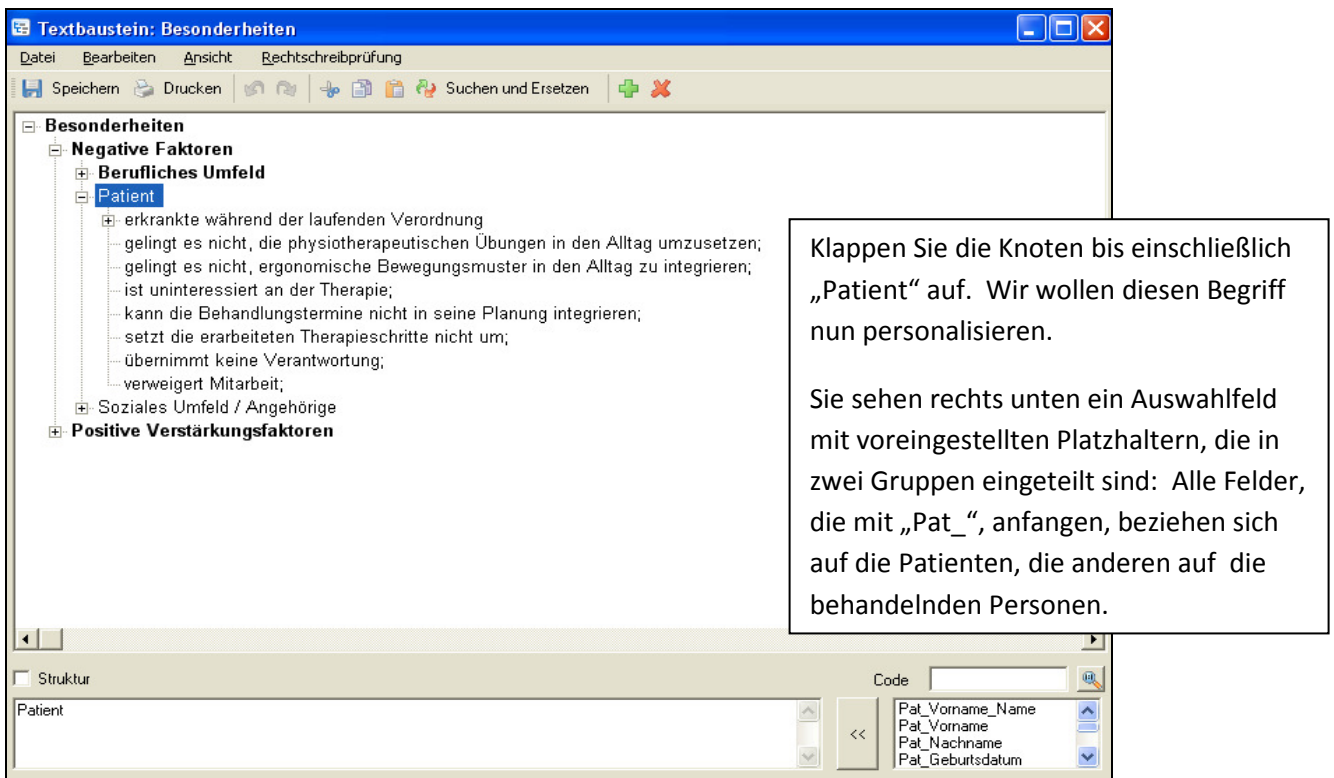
Textbaustein: Besonderheiten

Datei Bearbeiten Ansicht Rechtschreibprüfung

Speichern Drucken Suchen und Ersetzen

Besonderheiten
Negative Faktoren
Berufliches Umfeld
Patient
erkrankte während der laufenden Verordnung
gelingt es nicht, die physiotherapeutischen Übungen in den Alltag umzusetzen;
gelingt es nicht, ergonomische Bewegungsmuster in den Alltag zu integrieren;
ist uninteressiert an der Therapie;
kann die Behandlungstermine nicht in seine Planung integrieren;
setzt die erarbeiteten Therapieschritte nicht um;
übernimmt keine Verantwortung;
verweigert Mitarbeit;
Soziales Umfeld / Angehörige
Positive Verstärkungsfaktoren

Klappen Sie die Knoten bis einschließlich „Patient" auf. Wir wollen diesen Begriff nun personalisieren.

Sie sehen rechts unten ein Auswahlfeld mit voreingestellten Platzhaltern, die in zwei Gruppen eingeteilt sind: Alle Felder, die mit „Pat_", anfangen, beziehen sich auf die Patienten, die anderen auf die behandelnden Personen.

Struktur

Code

Patient

<<

Pat_Vorname_Name
Pat_Vorname
Pat_Nachname
Pat_Geburtsdatum